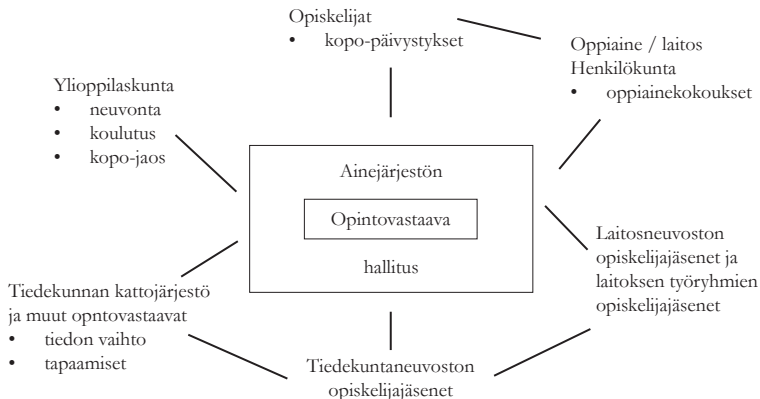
Opiskelijat
• kopo-päivystykset

Oppiaine / laitos
Henkilökunta
• oppiainekokoukset

Ylioppilaskunta
• neuvonta
• koulutus
• kopo-jaos

Ainejärjestön

Opintovastaava

hallitus

Laitosneuvoston opiskelijajäsenet ja laitoksen työryhmien opiskelijajäsenet

Tiedekunnan kattojärjestö ja muut opntovastaavat
• tiedon vaihto
• tapaamiset

Tiedekuntaneuvoston opiskelijajäsenet